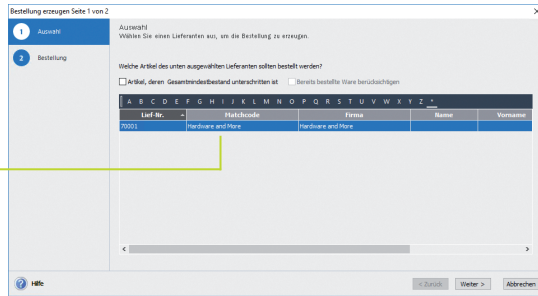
Bestellung erzeugen Seite 1 von 2

1 Auswahl

2 Bestellung

Auswahl
Wählen Sie einen Lieferanten aus, um die Bestellung zu erzeugen.

Welche Artikel des unten ausgewählten Lieferanten sollten bestellt werden?

Artikel, deren Gesamtmindestbestand unterschritten ist

Bereits bestellte Ware berücksichtigen

A B C D E F G H I J K L M N O P Q R S T U V W X Y Z *

| Lief-Nr. | Matchcode | Firma | Name | Vorname |
|---|---|---|---|---|
| 70001 | Hardware and More | Hardware and More | | |

Hilfe

< Zurück

Weiter >

Abbrechen